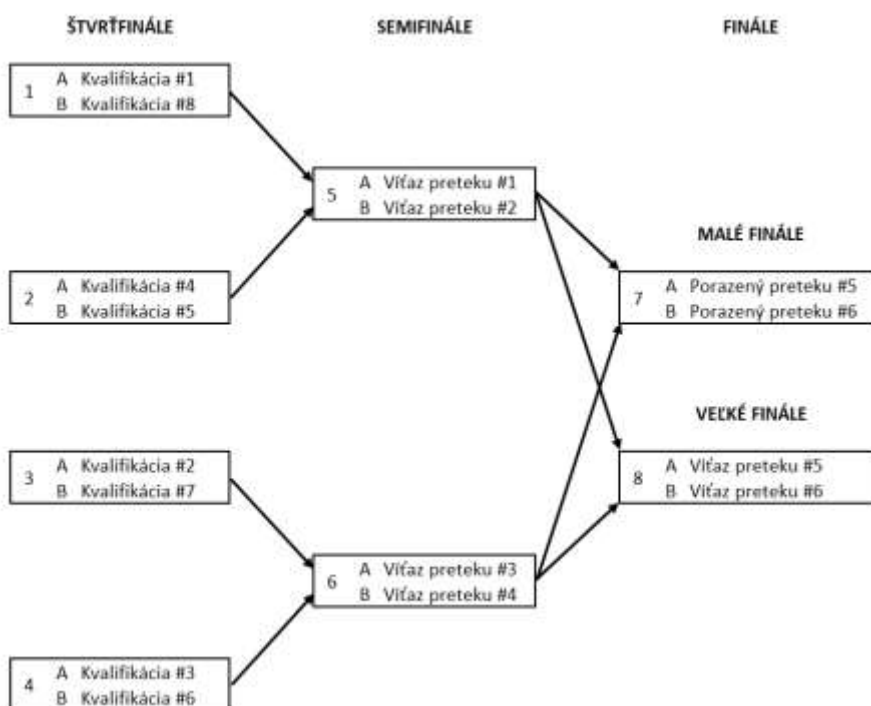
ŠTVRŤFINÁLE

SEMIFINÁLE

FINÁLE

1 A Kvalifikácia #1
B Kvalifikácia #8

2 A Kvalifikácia #4
B Kvalifikácia #5

3 A Kvalifikácia #2
B Kvalifikácia #7

4 A Kvalifikácia #3
B Kvalifikácia #6

5 A Víťaz preteku #1
B Víťaz preteku #2

6 A Víťaz preteku #3
B Víťaz preteku #4

MALÉ FINÁLE

7 A Porazený preteku #5
B Porazený preteku #6

VEĽKÉ FINÁLE

8 A Víťaz preteku #5
B Víťaz preteku #6